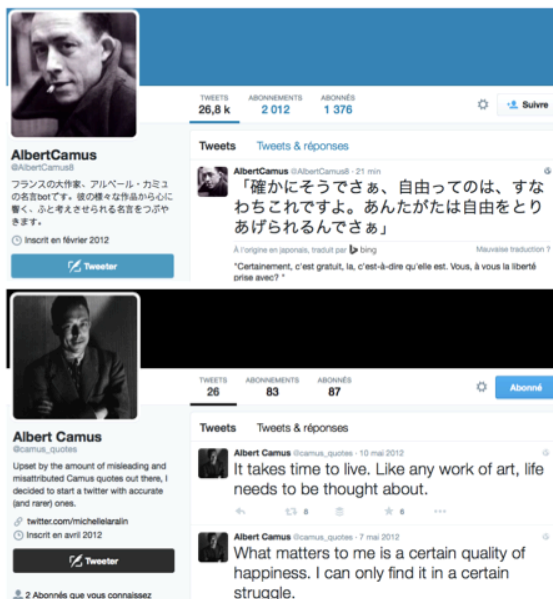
AlbertCamus
@AlbertCamus8

フランスの大作家、アルベール・カミュの名言botです。彼の様々な作品から心に響く、ふと考えさせられる名言をつぶやきます。

Inscrit en février 2012

Tweeter

TWEETS
26,8 k

ABONNEMENTS
2 012

ABONNÉS
1 376

Suivre

Tweets

Tweets & réponses

AlbertCamus @AlbertCamus8 · 21 min

「確かにそうでさぁ、自由ってのは、すなわちこれですよ。あんたがたは自由をとりあげられるんでさぁ」

À l'origine en japonais, traduit par bing

Mauvaise traduction ?

"Certainement, c'est gratuit, la, c'est-à-dire qu'elle est. Vous, à vous la liberté prise avec? "

Albert Camus
@camus_quotes

Upset by the amount of misleading and misattributed Camus quotes out there, I decided to start a twitter with accurate (and rarer) ones.

twitter.com/michellelaralin

Inscrit en avril 2012

Tweeter

2 Abonnés que vous connaissez

TWEETS
26

ABONNEMENTS
83

ABONNÉS
87

Abonné

Tweets

Tweets & réponses

Albert Camus @camus_quotes · 10 mai 2012

It takes time to live. Like any work of art, life needs to be thought about.

8

6

Albert Camus @camus_quotes · 7 mai 2012

What matters to me is a certain quality of happiness. I can only find it in a certain struggle.